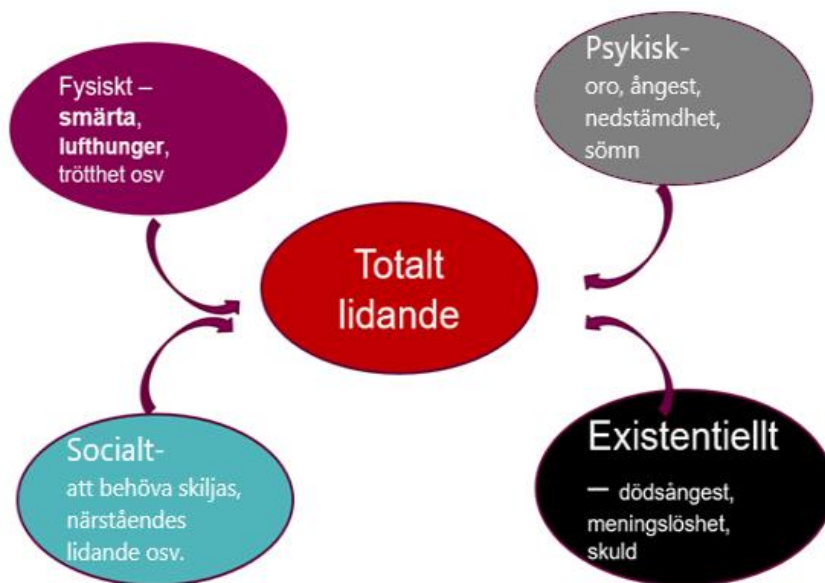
Fysiskt – smärta, lufthunger, trötthet osv

Psykisk- oro, ångest, nedstämdhet, sömn

Totalt lidande

Socialt- att behöva skiljas, närståendes lidande osv.

Existentiellt – dödsångest, meningslöshet, skuld